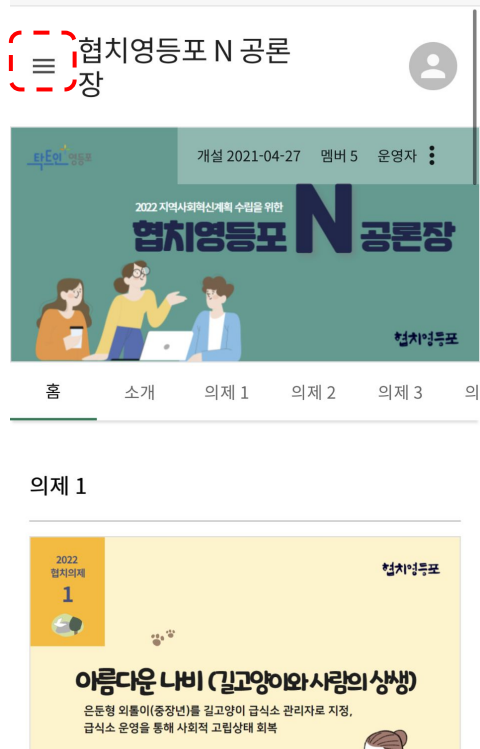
협치영등포 N 공론장

타트인 영등포

개설 2021-04-27 멤버 5 운영자

2022 지역사회혁신계획 수립을 위한

협치영등포 N 공론장

협치영등포

홈 소개 의제 1 의제 2 의제 3 의

의제 1

2022 협치의제 1

협치영등포

아름다운 나비 (길고양이와 사람의 상생)

은둔형 외톨이(중장년)를 길고양이 급식소 관리자로 지정, 급식소 운영을 통해 사회적 고립상태 회복